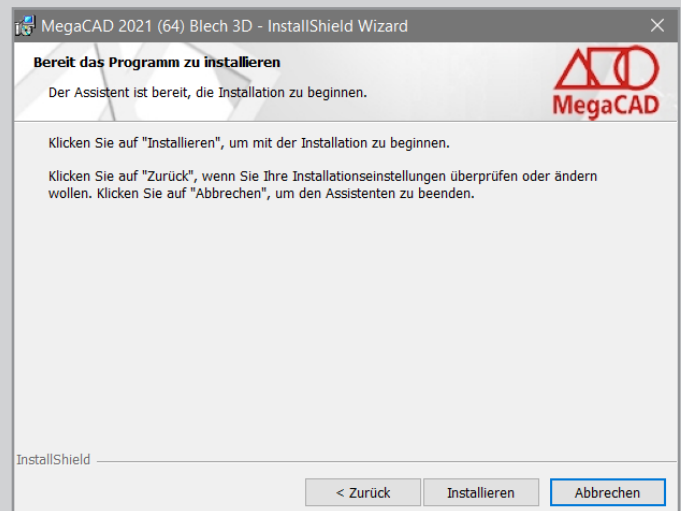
MegaCAD 2021 (64) Blech 3D - InstallShield Wizard

Bereit das Programm zu installieren

Der Assistent ist bereit, die Installation zu beginnen.

MegaCAD

Klicken Sie auf "Installieren", um mit der Installation zu beginnen.

Klicken Sie auf "Zurück", wenn Sie Ihre Installationseinstellungen überprüfen oder ändern wollen. Klicken Sie auf "Abbrechen", um den Assistenten zu beenden.

InstallShield

< Zurück | Installieren | Abbrechen